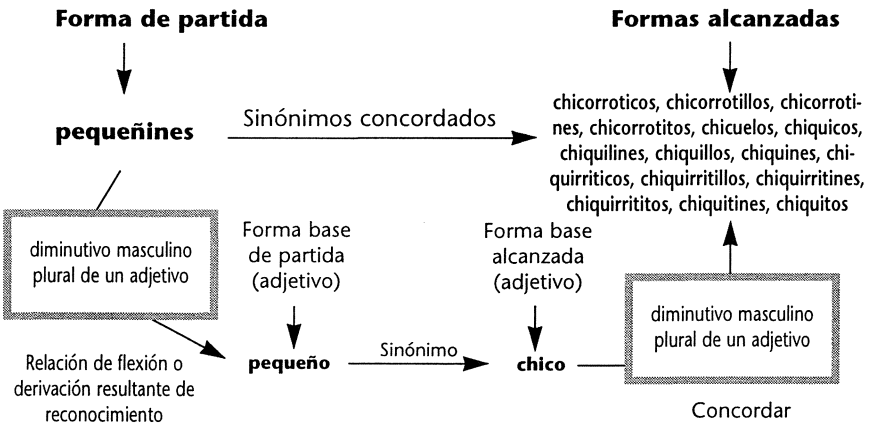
Forma de partida

Formas alcanzadas

Sinónimos concordados

pequeñines

chicorroticos, chicorrotillos, chicorrotines, chicorrotitos, chicuelos, chiquicos, chiquilines, chiquillos, chiquines, chiquirriticos, chiquirritillos, chiquirritines, chiquirritos, chiquitines, chiquitos

diminutivo masculino plural de un adjetivo

Forma base de partida (adjetivo)

Forma base alcanzada (adjetivo)

diminutivo masculino plural de un adjetivo

Relación de flexión o derivación resultante de reconocimiento

pequeño

Sinónimo

chico

Concordar